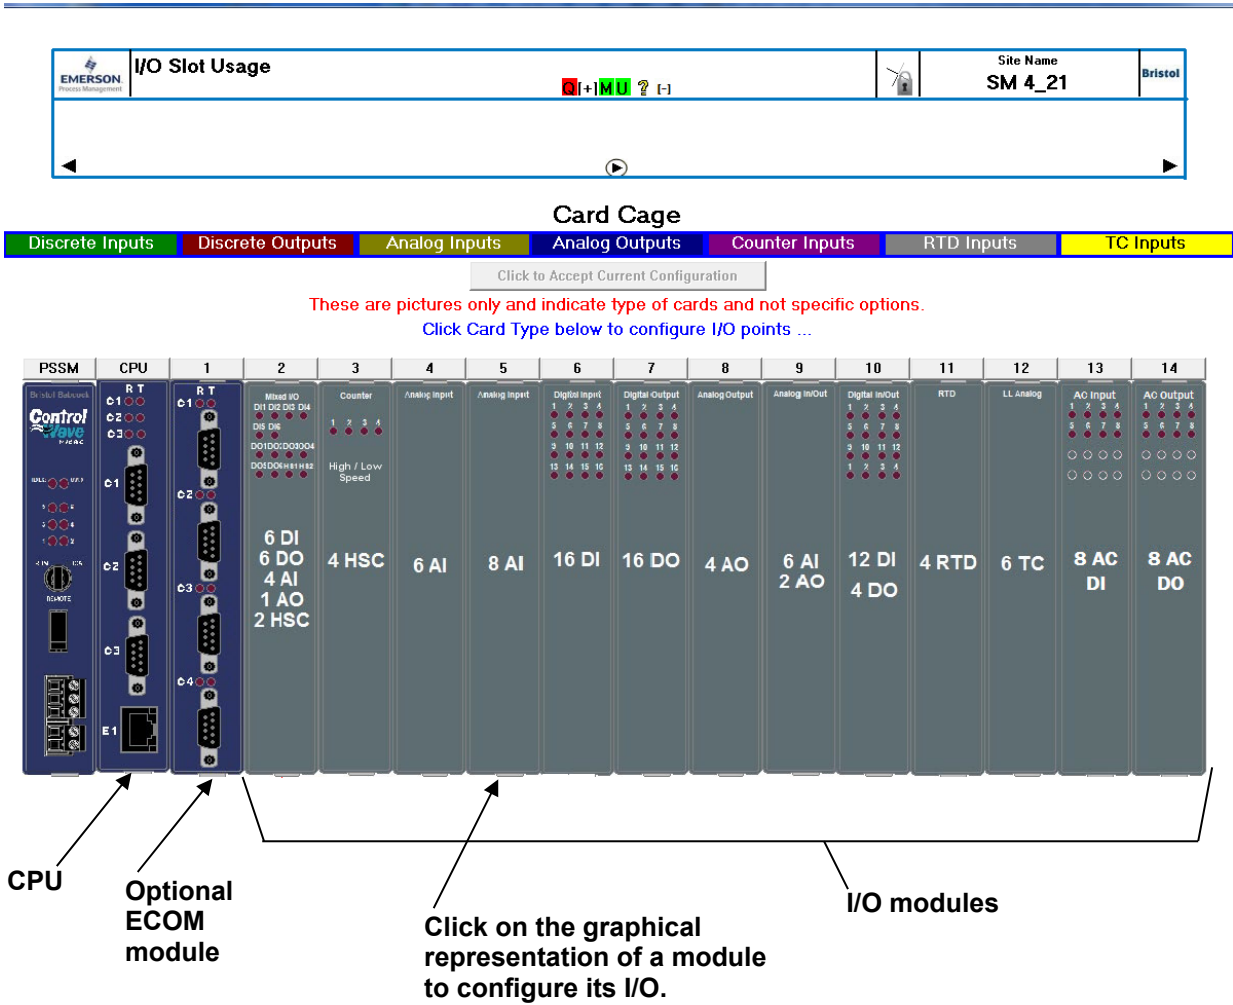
EMERSON Process Management

I/O Slot Usage

Q [+] M U ? [-]

Site Name
SM 4_21

Bristol

Card Cage

| Discrete Inputs | Discrete Outputs | Analog Inputs | Analog Outputs | Counter Inputs | RTD Inputs | TC Inputs |
|---|---|---|---|---|---|---|

Click to Accept Current Configuration

These are pictures only and indicate type of cards and not specific options.

Click Card Type below to configure I/O points ...

| PSSM | CPU | 1 | 2 | 3 | 4 | 5 | 6 | 7 | 8 | 9 | 10 | 11 | 12 | 13 | 14 |
|---|---|---|---|---|---|---|---|---|---|---|---|---|---|---|---|
| Bristol Babcock ControlWave MICRO | R T C1 C2 C3 C1 C2 C3 E1 | R T C1 C2 C3 C4 | Mixed I/O DI1 DI2 DI3 DI4 DI5 DI6 DO1 DO2 DO3 DO4 DO5 DO6 HS1 HS2 6 DI 6 DO 4 AI 1 AO 2 HSC | Counter 1 2 3 4 High / Low Speed 4 HSC | Analog Input 6 AI | Analog Input 8 AI | Digital Input 16 DI | Digital Output 16 DO | Analog Output 4 AO | Analog In/Out 6 AI 2 AO | Digital In/Out 12 DI 4 DO | RTD 4 RTD | LL Analog 6 TC | AC Input 8 AC DI | AC Output 8 AC DO |

CPU

Optional ECOM module

Click on the graphical representation of a module to configure its I/O.

I/O modules